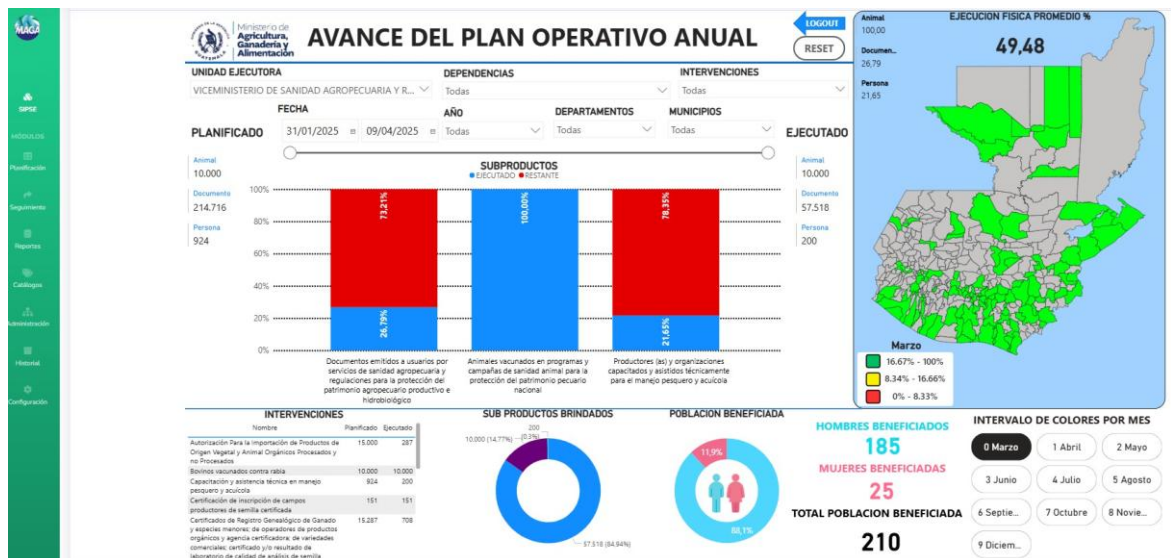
MAGA

SIPSE

MÓDULOS

Planificación

Seguimiento

Reportes

Catálogos

Administración

Historial

Configuración

Ministerio de Agricultura, Ganadería y Alimentación

AVANCE DEL PLAN OPERATIVO ANUAL

LOGOUT

RESET

UNIDAD EJECUTORA
VICEMINISTERIO DE SANIDAD AGROPECUARIA Y R...

DEPENDENCIAS
Todas

INTERVENCIONES
Todas

FECHA
31/01/2025 09/04/2025

AÑO
Todas

DEPARTAMENTOS
Todas

MUNICIPIOS
Todas

PLANIFICADO

EJECUTADO

Animal
10.000
Documento
214.716
Persona
924

Animal
10.000
Documento
57.518
Persona
200

SUBPRODUCTOS
● EJECUTADO ● RESTANTE

100%
80%
60%
40%
20%
0%

73,21%
26,79%
100,00%
78,35%
21,65%

Documentos emitidos a usuarios por servicios de sanidad agropecuaria y regulaciones para la protección del patrimonio agropecuario productivo e hidrobiológico

Animales vacunados en programas y campañas de sanidad animal para la protección del patrimonio pecuario nacional

Productores (as) y organizaciones capacitados y asistidos técnicamente para el manejo pesquero y acuícola

Animal
100,00
Documen...
26,79
Persona
21,65

EJECUCION FISICA PROMEDIO %
49,48

Marzo
16.67% - 100%
8.34% - 16.66%
0% - 8.33%

INTERVENCIONES

| Nombre | Planificado | Ejecutado |
|---|---|---|
| Autorización Para la Importación de Productos de Origen Vegetal y Animal Orgánicos Procesados y no Procesados | 15.000 | 287 |
| Bovinos vacunados contra rabia | 10.000 | 10.000 |
| Capacitación y asistencia técnica en manejo pesquero y acuícola | 924 | 200 |
| Certificación de inscripción de campos productores de semilla certificada | 151 | 151 |
| Certificados de Registro Genealógico de Ganado y especies menores; de operadores de productos orgánicos y agencia certificadora; de variedades comerciales; certificado y/o resultado de laboratorio de calidad de análisis de semilla | 15.287 | 708 |

SUB PRODUCTOS BRINDADOS
200 (0,3%)
10.000 (14,77%)
57.518 (84,94%)

POBLACION BENEFICIADA
11,9%
88,1%

HOMBRES BENEFICIADOS
185
MUJERES BENEFICIADAS
25
TOTAL POBLACION BENEFICIADA
210

INTERVALO DE COLORES POR MES
0 Marzo
1 Abril
2 Mayo
3 Junio
4 Julio
5 Agosto
6 Septie...
7 Octubre
8 Novie...
9 Diciem...